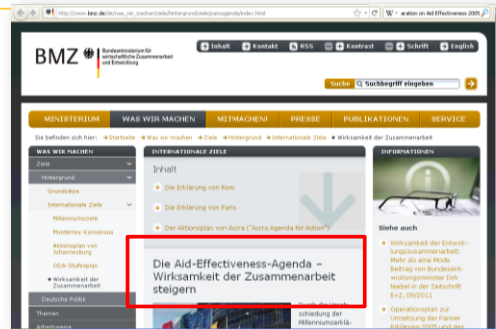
http://www.bmz.de/de/was_wir_machen/ziele/hintergrund/ziele/parisagenda/index.html

W aration on Aid Effectiveness 2005

BMZ Bundesministerium für wirtschaftliche Zusammenarbeit und Entwicklung

Inhalt | Kontakt | RSS | Kontrast | Schrift | English

Suche Suchbegriff eingeben

MINISTERIUM | WAS WIR MACHEN | MITMACHEN | PRESSE | PUBLIKATIONEN | SERVICE

Sie befinden sich hier: Startseite » Was wir machen » Ziele » Hintergrund » Internationale Ziele » Wirksamkeit der Zusammenarbeit

WAS WIR MACHEN

Ziele

Hintergrund

Grundsätze

Internationale Ziele

Millenniumsziele

Monterrey-Konsensus

Aktionsplan von Johannesburg

ODA-Stufenplan

Wirksamkeit der Zusammenarbeit

Deutsche Politik

Themen

Arbeitsweise

INTERNATIONALE ZIELE

Inhalt

Die Erklärung von Rom

Die Erklärung von Paris

Der Aktionsplan von Accra ("Accra Agenda for Action")

Die Aid-Effectiveness-Agenda – Wirksamkeit der Zusammenarbeit steigern

Durch die Verabschiedung der Millenniumserklä-

INFORMATIONEN

Siehe auch

Wirksamkeit der Entwicklungszusammenarbeit: Mehr als eine Mode Beitrag von Bundesentwicklungsminister Dirk Niebel in der Zeitschrift E+Z, 09/2011

Operationsplan zur Umsetzung der Pariser Erklärung 2005 und des